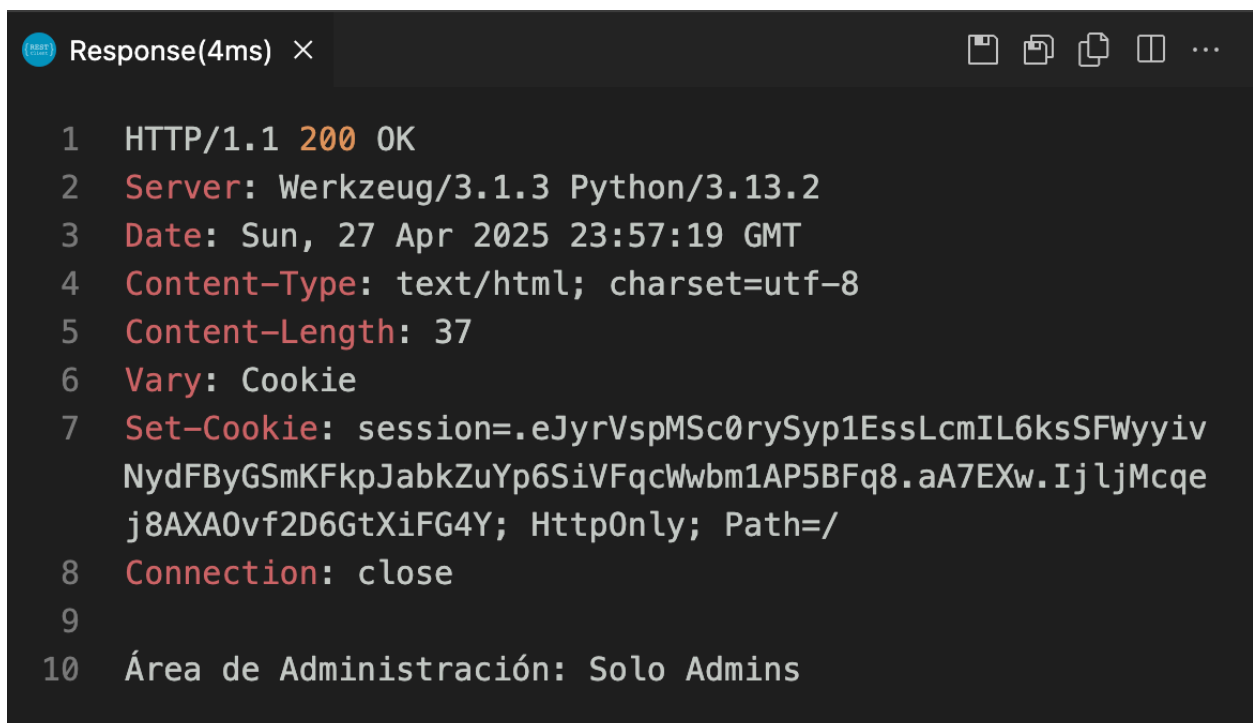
Response(4ms) ×

1 HTTP/1.1 200 OK
2 Server: Werkzeug/3.1.3 Python/3.13.2
3 Date: Sun, 27 Apr 2025 23:57:19 GMT
4 Content-Type: text/html; charset=utf-8
5 Content-Length: 37
6 Vary: Cookie
7 Set-Cookie: session=.eJyrVspMSc0rySyp1EssLcmIL6ksSFWyyivNydFByGSmKFkpJabkZuYp6SiVFqcWwbm1AP5BFq8.aA7EXw.IjljMcqej8AXAOvf2D6GtXiFG4Y; HttpOnly; Path=/
8 Connection: close
9
10 Área de Administración: Solo Admins